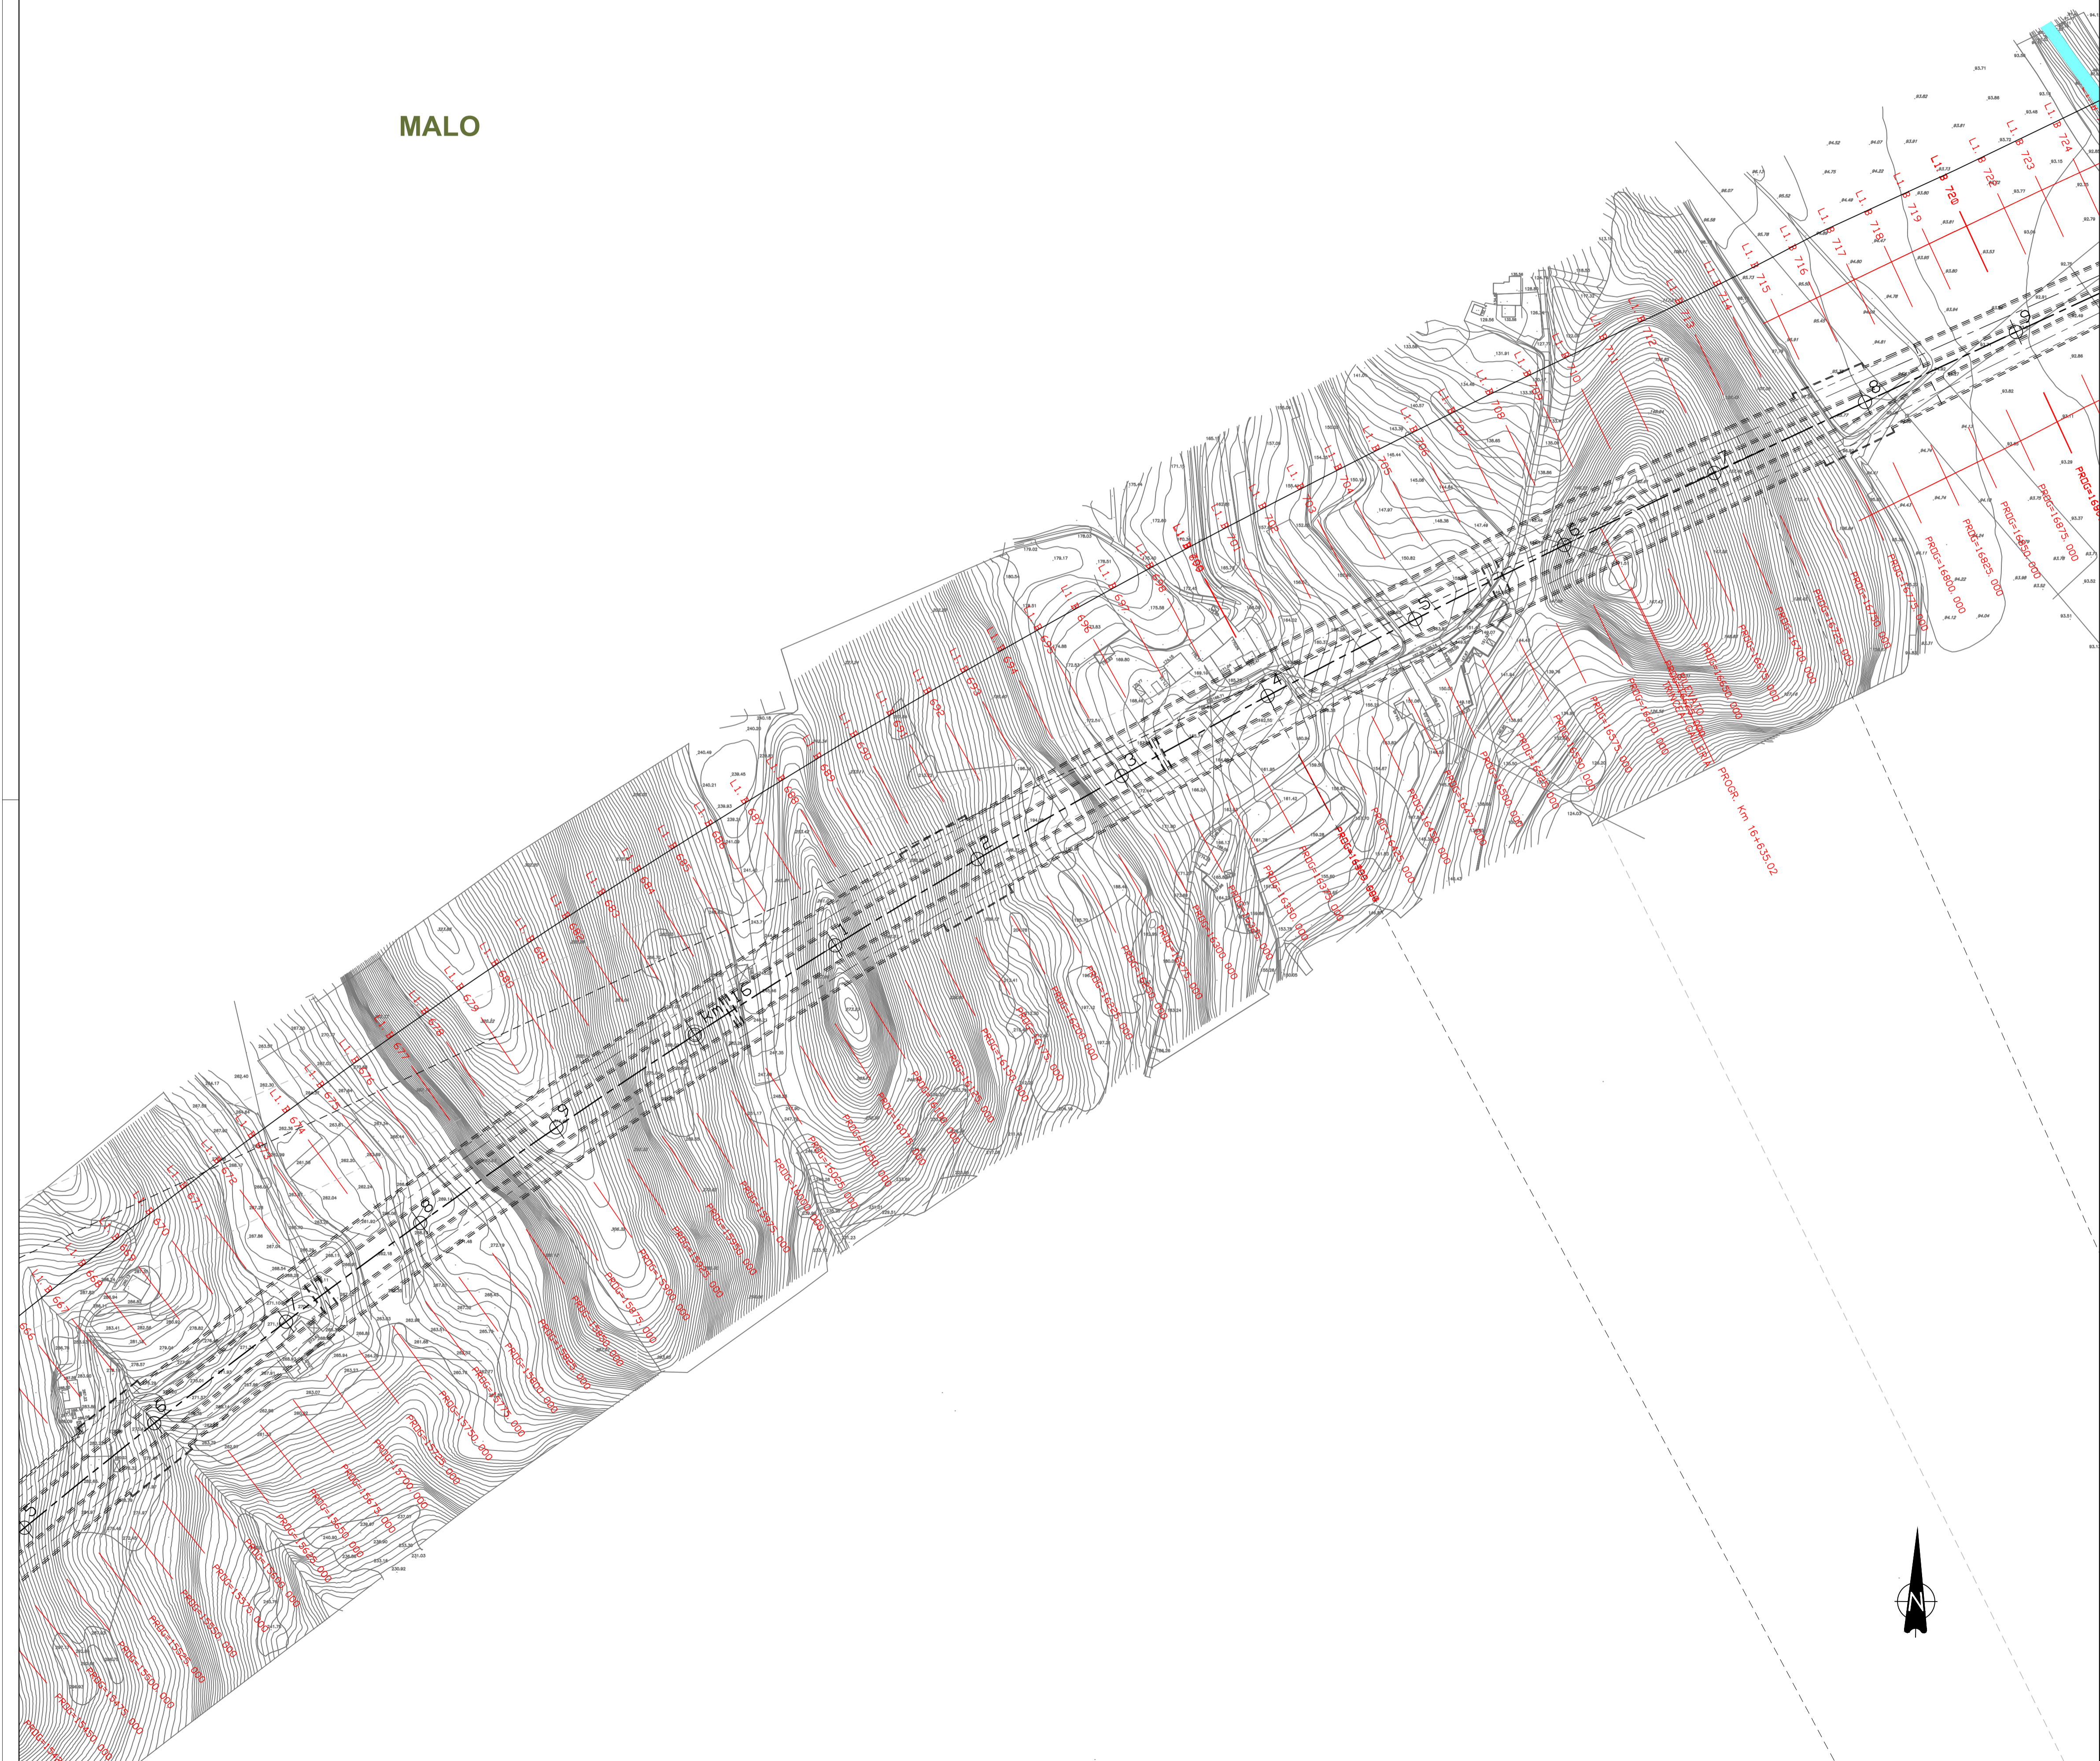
MALO

Km 16

PROGR. Km 16+635,02

N

L1_B_724
L1_B_723
L1_B_722
L1_B_720
L1_B_719
L1_B_718
L1_B_717
L1_B_716
L1_B_715
L1_B_714
L1_B_713
L1_B_712
L1_B_711
L1_B_710
L1_B_709
L1_B_708
L1_B_707
L1_B_706
L1_B_705
L1_B_704
L1_B_703
L1_B_702
L1_B_701
L1_B_700
L1_B_699
L1_B_698
L1_B_697
L1_B_696
L1_B_695
L1_B_694
L1_B_693
L1_B_692
L1_B_691
L1_B_690
L1_B_689
L1_B_688
L1_B_687
L1_B_686
L1_B_685
L1_B_684
L1_B_683
L1_B_682
L1_B_681
L1_B_680
L1_B_679
L1_B_678
L1_B_677
L1_B_676
L1_B_675
L1_B_674
L1_B_673
L1_B_672
L1_B_671
L1_B_670
L1_B_669
L1_B_668
L1_B_667
666

PROG=16875.000
PROG=16850.000
PROG=16825.000
PROG=16800.000
PROG=16775.000
PROG=16750.000
PROG=16725.000
PROG=16700.000
PROG=16675.000
PROG=16650.000
PROG=16625.000
PROG=16600.000
PROG=16575.000
PROG=16550.000
PROG=16525.000
PROG=16500.000
PROG=16475.000
PROG=16450.000
PROG=16425.000
PROG=16400.000
PROG=16375.000
PROG=16350.000
PROG=16325.000
PROG=16300.000
PROG=16275.000
PROG=16250.000
PROG=16225.000
PROG=16200.000
PROG=16175.000
PROG=16150.000
PROG=16125.000
PROG=16100.000
PROG=16075.000
PROG=16050.000
PROG=16025.000
PROG=16000.000
PROG=15975.000
PROG=15950.000
PROG=15925.000
PROG=15900.000
PROG=15875.000
PROG=15850.000
PROG=15825.000
PROG=15800.000
PROG=15775.000
PROG=15750.000
PROG=15725.000
PROG=15700.000
PROG=15675.000
PROG=15650.000
PROG=15625.000
PROG=15600.000
PROG=15575.000
PROG=15550.000
PROG=15525.000
PROG=15500.000
PROG=15475.000
PROG=15450.000

9 8 7 6 5 4 3 2 1 9 8 7 6 5